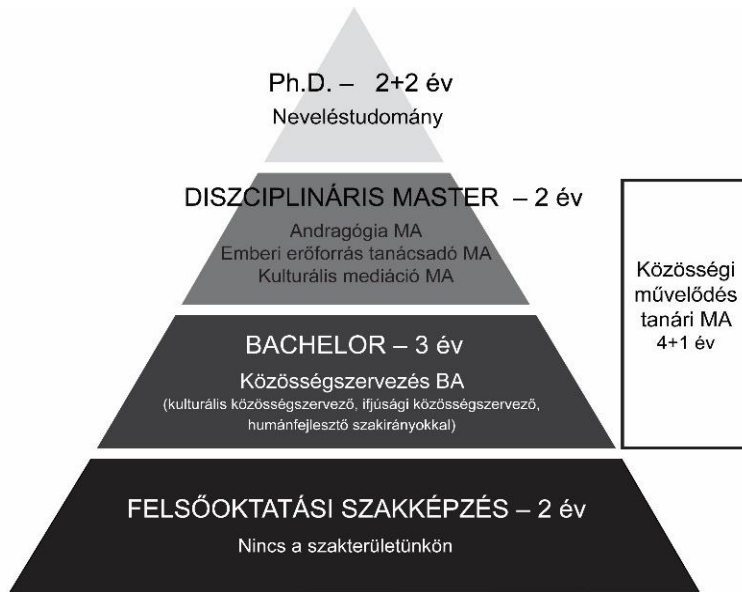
Ph.D. – 2+2 év
Neveléstudomány

DISZCIPLINÁRIS MASTER – 2 év
Andragógia MA
Emberi erőforrás tanácsadó MA
Kulturális mediáció MA

BACHELOR – 3 év
Közösségszervezés BA
(kulturális közösségszervező, ifjúsági közösségszervező, humánfejlesztő szakirányokkal)

FELSŐOKTATÁSI SZAKKÉPZÉS – 2 év
Nincs a szakterületünkön

Közösségi művelődés tanári MA
4+1 év